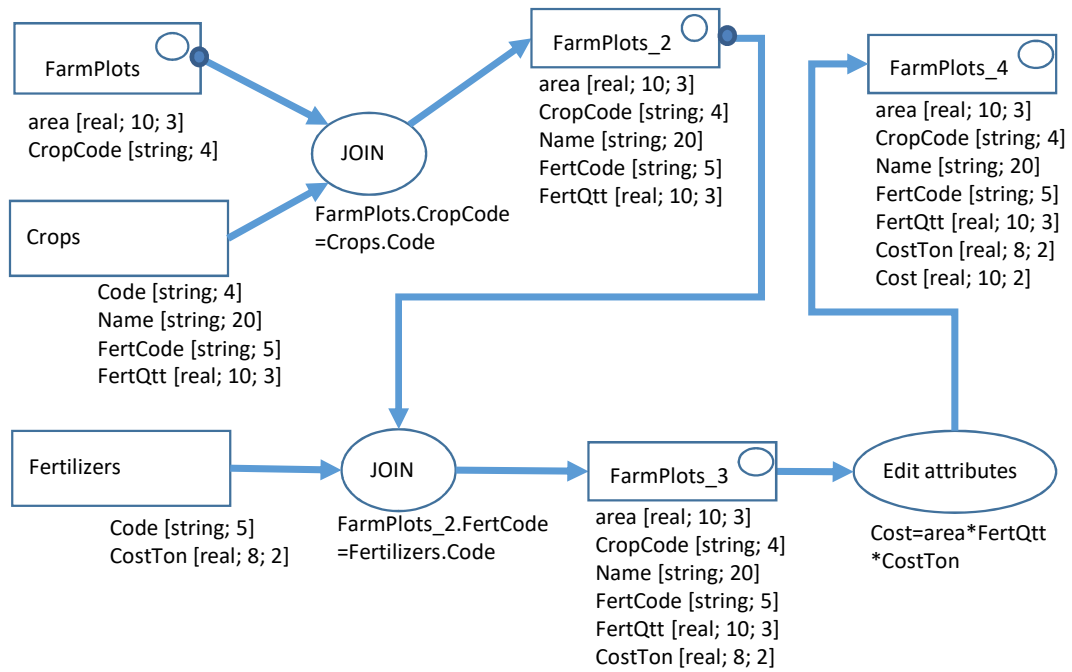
FarmPlots

area [real; 10; 3]
CropCode [string; 4]

JOIN

FarmPlots.CropCode
=Crops.Code

Crops

Code [string; 4]
Name [string; 20]
FertCode [string; 5]
FertQtt [real; 10; 3]

FarmPlots_2

area [real; 10; 3]
CropCode [string; 4]
Name [string; 20]
FertCode [string; 5]
FertQtt [real; 10; 3]

FarmPlots_4

area [real; 10; 3]
CropCode [string; 4]
Name [string; 20]
FertCode [string; 5]
FertQtt [real; 10; 3]
CostTon [real; 8; 2]
Cost [real; 10; 2]

Fertilizers

Code [string; 5]
CostTon [real; 8; 2]

JOIN

FarmPlots_2.FertCode
=Fertilizers.Code

FarmPlots_3

area [real; 10; 3]
CropCode [string; 4]
Name [string; 20]
FertCode [string; 5]
FertQtt [real; 10; 3]
CostTon [real; 8; 2]

Edit attributes

Cost=area*FertQtt
*CostTon